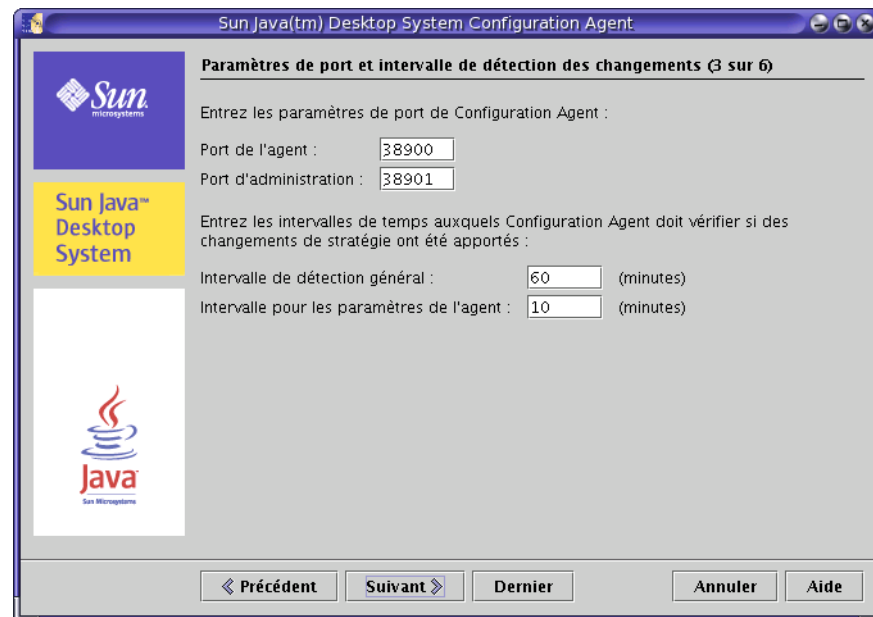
Sun Java(tm) Desktop System Configuration Agent

Sun microsystems

Sun Java™ Desktop System

Java Sun Microsystems

Paramètres de port et intervalle de détection des changements (3 sur 6)

Entrez les paramètres de port de Configuration Agent :

Port de l'agent : 38900

Port d'administration : 38901

Entrez les intervalles de temps auxquels Configuration Agent doit vérifier si des changements de stratégie ont été apportés :

Intervalle de détection général : 60 (minutes)

Intervalle pour les paramètres de l'agent : 10 (minutes)

« Précédent | Suivant » | Dernier | Annuler | Aide